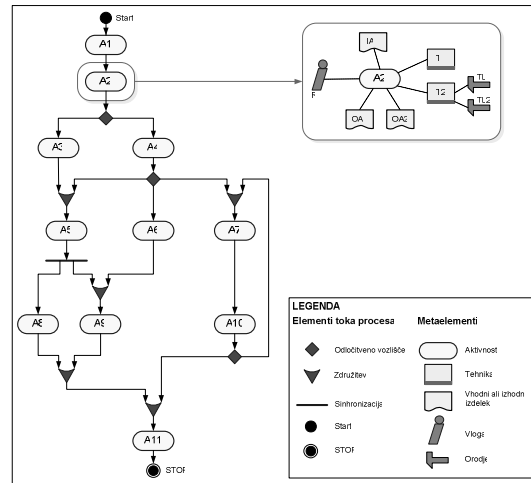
Start

A1

A2

IA

A2

R

T

T2

TL

TL2

OA

OA2

A3

A4

A5

A6

A7

A8

A9

A10

A11

STOP

LEGENDA

Elementi toka procesa

Odločitveno vozlišče

Združitev

Sinhronizacija

Start

STOP

Metaelementi

Aktivnost

Tehnika

Vhodni ali izhodni izdelek

Vloga

Orodje